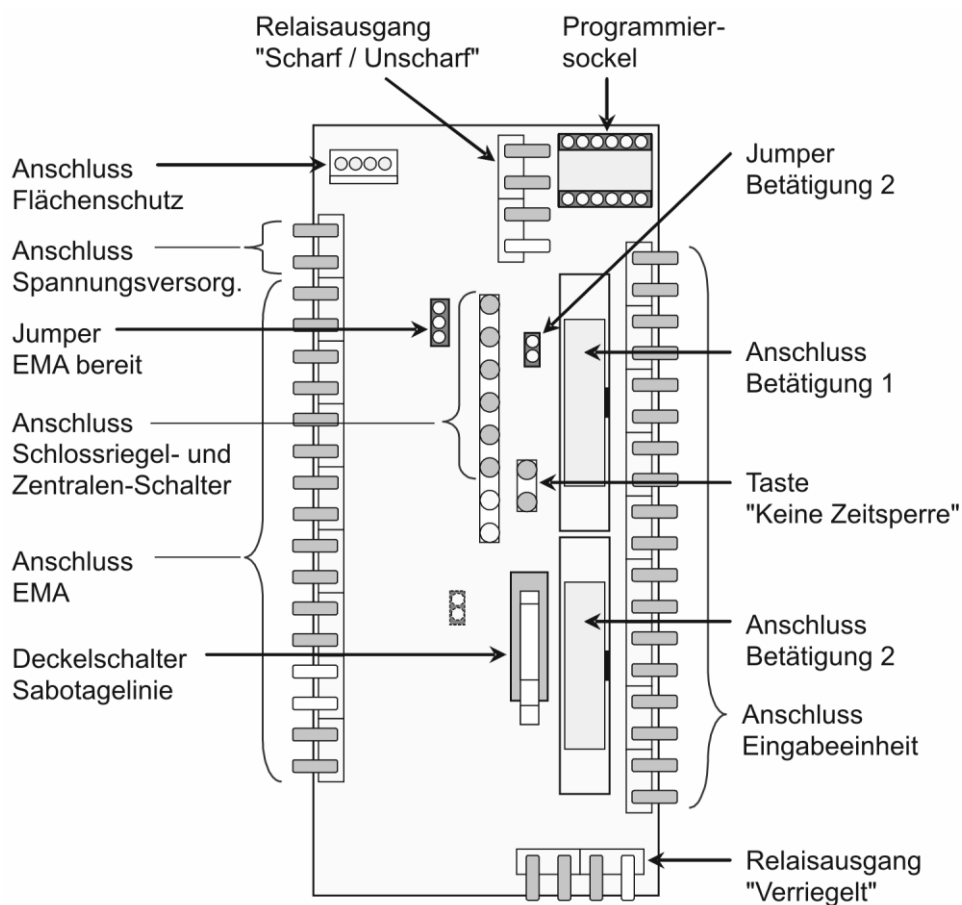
Relaisausgang "Scharf / Unscharf"

Programmiersockel

Anschluss Flächenschutz

Jumper Betätigung 2

Anschluss Spannungsversorg.

Jumper EMA bereit

Anschluss Betätigung 1

Anschluss Schlossriegel- und Zentralen-Schalter

Taste "Keine Zeitsperre"

Anschluss EMA

Anschluss Betätigung 2

Deckelschalter Sabotagelinie

Anschluss Eingabeeinheit

Relaisausgang "Verriegelt"